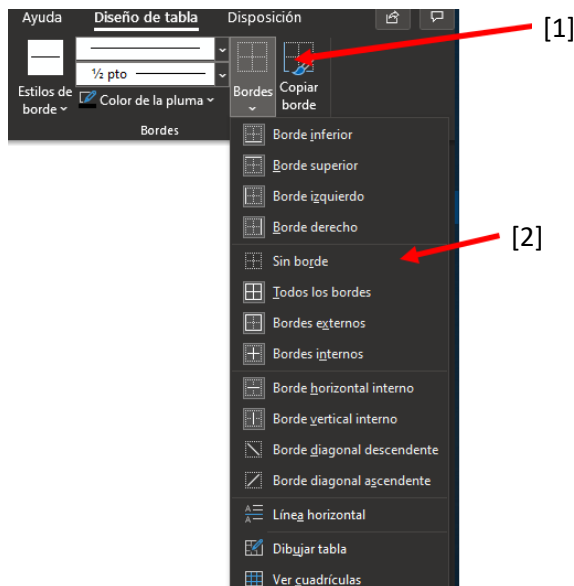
Ayuda Diseño de tabla Disposición

Estilos de borde

½ pto

Color de la pluma

Bordes

Copiar borde

Bordes

[1]

Borde inferior

Borde superior

Borde izquierdo

Borde derecho

[2]

Sin borde

Todos los bordes

Bordes externos

Bordes internos

Borde horizontal interno

Borde vertical interno

Borde diagonal descendente

Borde diagonal ascendente

Línea horizontal

Dibujar tabla

Ver cuadrículas